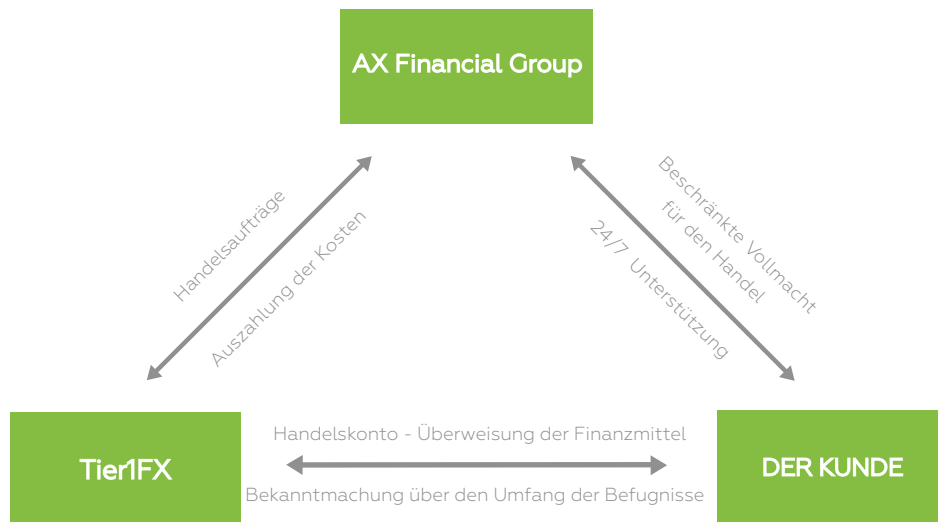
AX Financial Group

Handelsaufträge

Auszahlung der Kosten

Beschränkte Vollmacht für den Handel

24/7 Unterstützung

Tier1FX

Handelskonto - Überweisung der Finanzmittel

Bekanntmachung über den Umfang der Befugnisse

DER KUNDE